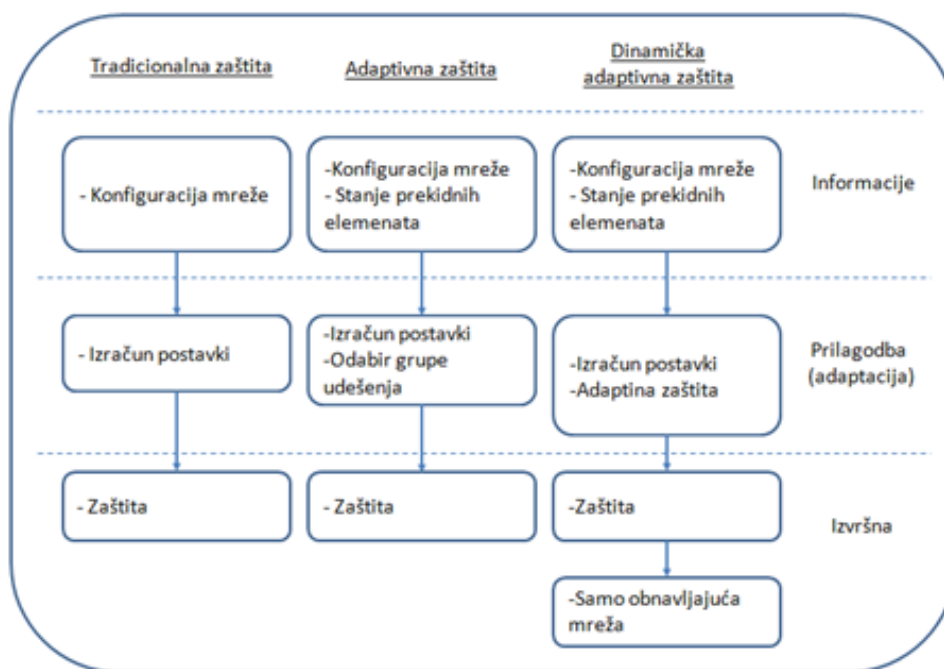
| Tradicionalna zaštita | Adaptivna zaštita | Dinamička adaptivna zaštita | |
|---|---|---|---|
| - Konfiguracija mreže | -Konfiguracija mreže - Stanje prekidnih elemenata | -Konfiguracija mreže - Stanje prekidnih elemenata | Informacije |
| - Izračun postavki | -Izračun postavki -Odabir grupe udešenja | -Izračun postavki -Adaptina zaštita | Prilagodba (adaptacija) |
| - Zaštita | - Zaštita | -Zaštita | Izvršna |
| | | -Samo obnavljajuća mreža | |